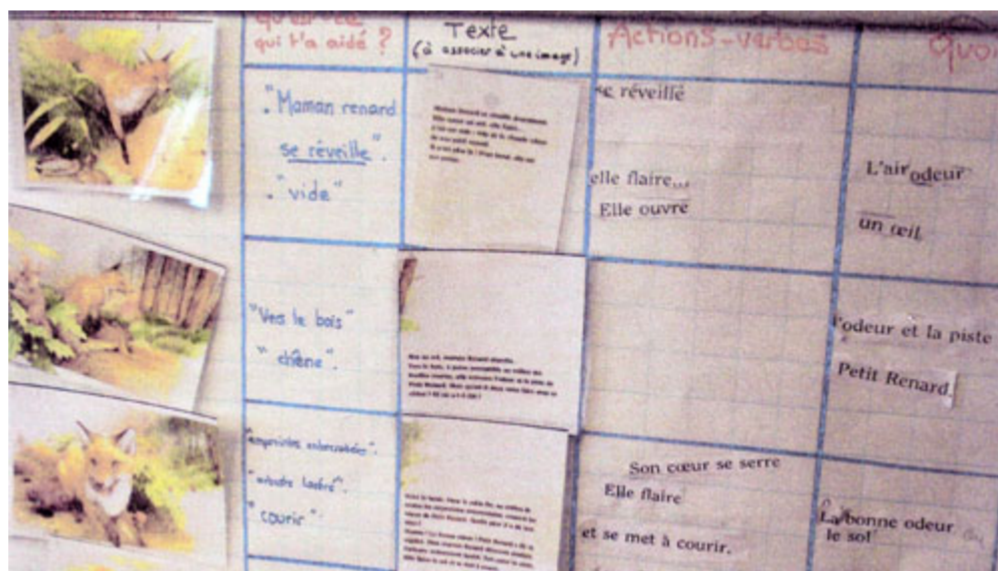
qu'est-ce qui t'a aidé ?

Texte
(à associer à une image)

Actions-verbes

Quoi

. "Maman renard se réveille".
. "vide"

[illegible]

se réveille

elle flaire...
Elle ouvre

L'air odeur
un œil

"Vers le bois"
" chêne".

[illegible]

l'odeur et la piste
Petit Renard

"aubépines enchevêtrées".
"arbustes touffus".
" courir"

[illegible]

Son cœur se serre
Elle flaire
et se met à courir.

La bonne odeur
le sol